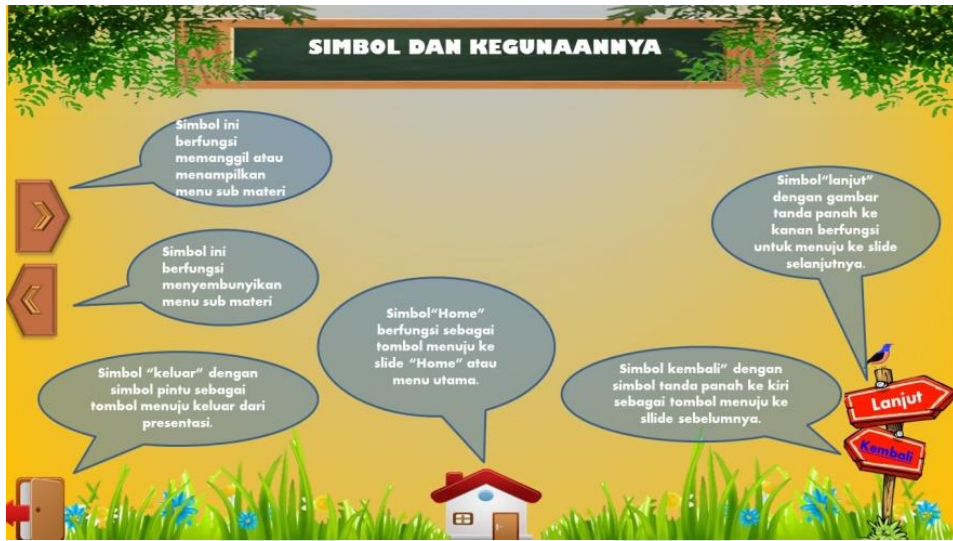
SIMBOL DAN KEGUNAANNYA

Simbol ini berfungsi memanggil atau menampilkan menu sub materi

Simbol ini berfungsi menyembunyikan menu sub materi

Simbol"lanjut" dengan gambar tanda panah ke kanan berfungsi untuk menuju ke slide selanjutnya.

Simbol"Home" berfungsi sebagai tombol menuju ke slide "Home" atau menu utama.

Simbol "keluar" dengan simbol pintu sebagai tombol menuju keluar dari presentasi.

Simbol kembali" dengan simbol tanda panah ke kiri sebagai tombol menuju ke sllide sebelumnya.

Lanjut

Kembali